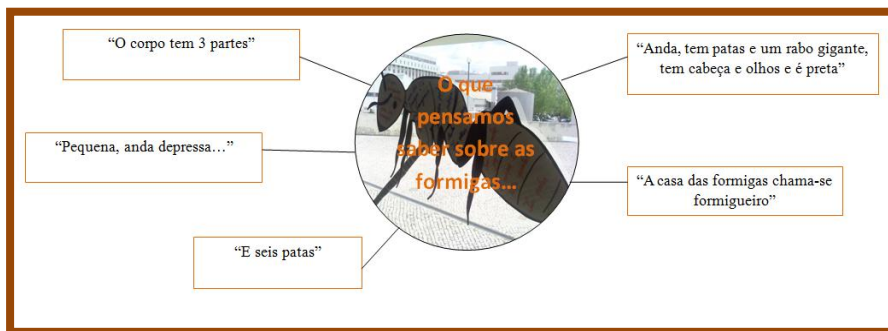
"O corpo tem 3 partes"

"Anda, tem patas e um rabo gigante, tem cabeça e olhos e é preta"

O que pensamos saber sobre as formigas...

"Pequena, anda depressa..."

"A casa das formigas chama-se formigueiro"

"E seis patas"